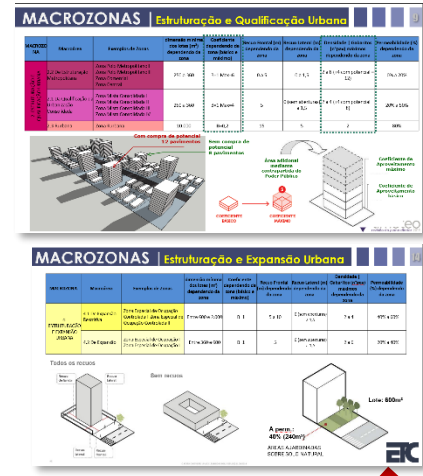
MACROZONAS | Estruturação e Qualificação Urbana

| MACROZONA | Manchas | Exemplo de Zonas | Dimensão mínima dos lotes (m²) dependendo da zona | Coeficiente (dependendo da zona (básico e máximo)) | Recuo Frontal (m) dependendo da zona | Recuo Lateral (m) dependendo da zona | Densidade / Unidades (#/gleba) máxima dependendo da zona | Permeabilidade (%) dependendo da zona |
|---|---|---|---|---|---|---|---|---|
| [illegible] | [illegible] | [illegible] | 250 e 360 | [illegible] | 0 a 5 | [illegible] | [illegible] | 20% e 35% |
| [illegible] | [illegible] | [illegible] | 250 e 360 | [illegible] | 5 | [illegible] | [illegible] | 20% e 35% |
| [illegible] | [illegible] | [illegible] | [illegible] | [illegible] | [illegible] | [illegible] | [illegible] | 30% |

Com compra de potencial 12 pavimentos

Sem compra de potencial 8 pavimentos

Área adicional mediante contrapartida ao Poder Público

Coeficiente de Aproveitamento máximo

Coeficiente de Aproveitamento básico

COEFICIENTE BÁSICO

COEFICIENTE MÁXIMO

MACROZONAS | Estruturação e Expansão Urbana

| MACROZONA | Manchas | Exemplo de Zonas | Dimensão mínima dos lotes (m²) dependendo da zona | Coeficiente dependendo da zona | Recuo Frontal (m) dependendo da zona | Recuo Lateral (m) dependendo da zona | Densidade / Unidades (#/gleba) máxima dependendo da zona | Permeabilidade (%) dependendo da zona |
|---|---|---|---|---|---|---|---|---|
| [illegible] | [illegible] | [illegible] | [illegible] | 0,1 | 5 a 10 | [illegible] | 2 a 6 | 30% e 35% |
| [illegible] | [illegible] | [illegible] | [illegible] | 0,1 | 10 | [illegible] | 2 a 6 | 30% e 80% |

Todos os recuos

Sem recuos

Lote: 600m²

A perm.: 40% (240m²)

ÁREAS ALAGÁVEIS SOBRE SOLO NATURAL